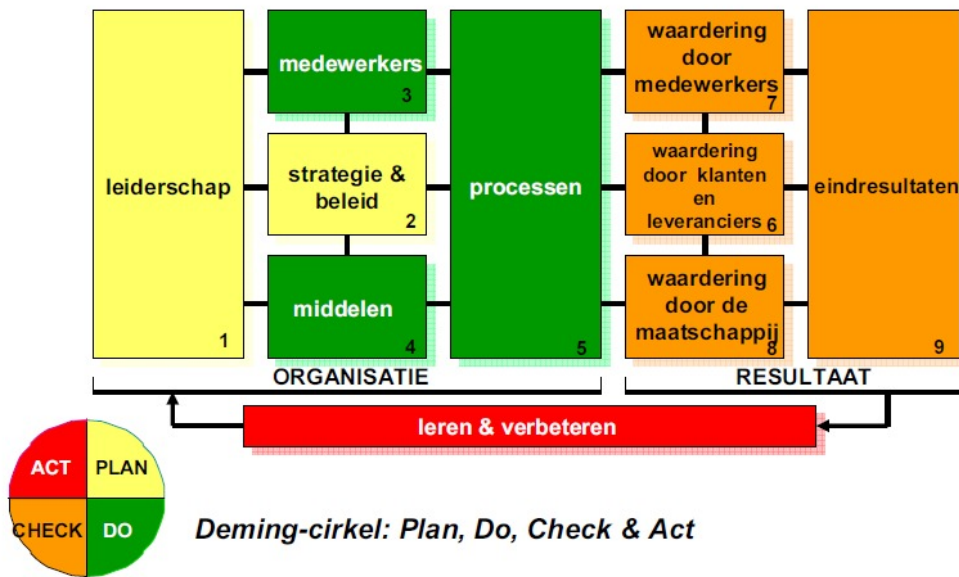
leiderschap
1

medewerkers
3

strategie & beleid
2

middelen
4

processen
5

waardering door medewerkers
7

waardering door klanten en leveranciers
6

waardering door de maatschappij
8

eindresultaten
9

ORGANISATIE

RESULTAAT

leren & verbeteren

ACT
PLAN
CHECK
DO

Deming-cirkel: Plan, Do, Check & Act